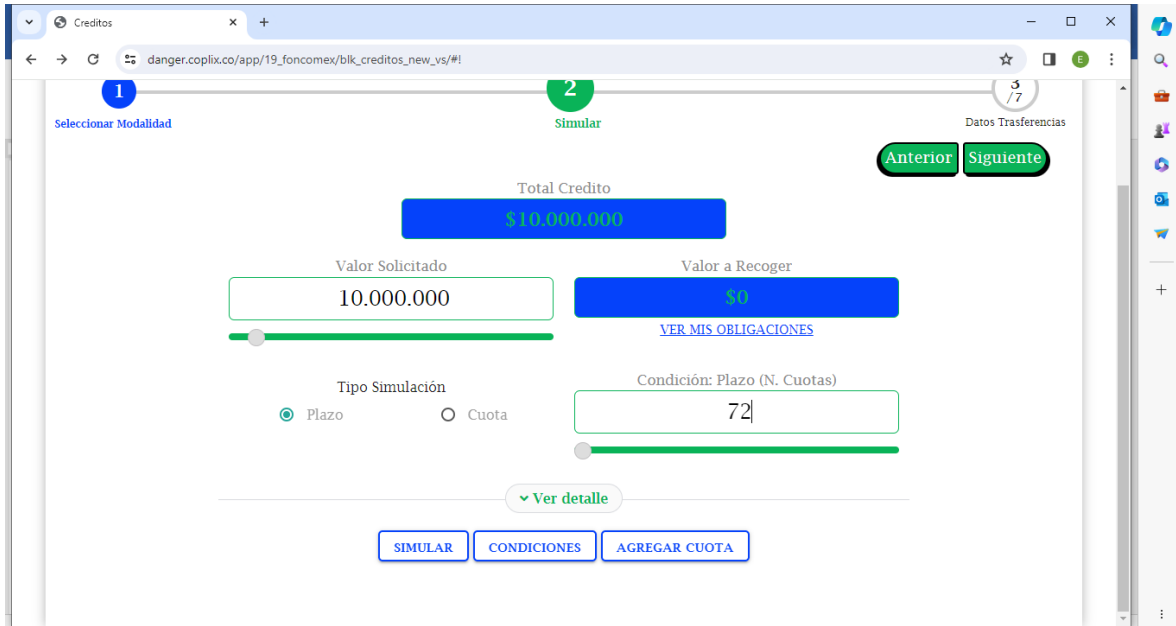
Creditos
danger.coplix.co/app/19_foncomex/blk_creditos_new_vs/#!
E
1
Seleccionar Modalidad
2
Simular
3/7
Datos Trasferencias
Anterior
Siguiente
Total Credito
$10.000.000
Valor Solicitado
10.000.000
Valor a Recoger
$0
VER MIS OBLIGACIONES
Tipo Simulación
Plazo
Cuota
Condición: Plazo (N. Cuotas)
72
Ver detalle
SIMULAR
CONDICIONES
AGREGAR CUOTA